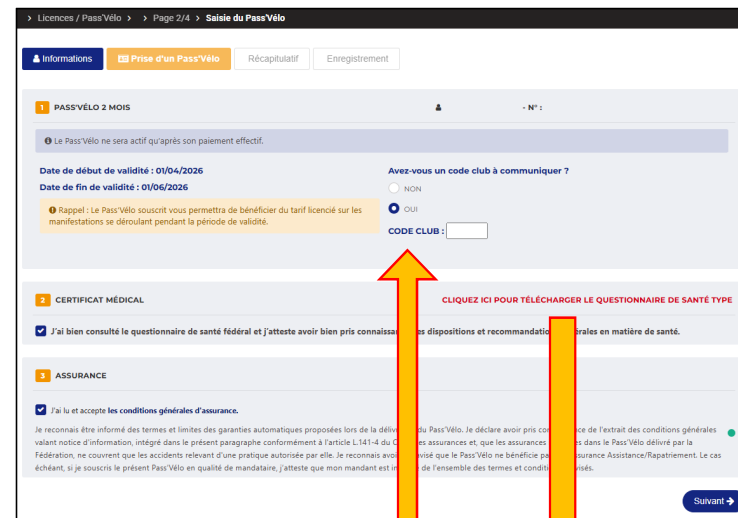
› Licences / Pass'Vélo › Page 2/4 › Saisie du Pass'Vélo

Informations | Prise d'un Pass'Vélo | Récapitulatif | Enregistrement

1 PASS'VÉLO 2 MOIS - N° :

Le Pass'Vélo ne sera actif qu'après son paiement effectif.

Date de début de validité : 01/04/2026
Date de fin de validité : 01/06/2026

Rappel : Le Pass'Vélo souscrit vous permettra de bénéficier du tarif licencié sur les manifestations se déroulant pendant la période de validité.

Avez-vous un code club à communiquer ?
NON
OUI
CODE CLUB :

2 CERTIFICAT MÉDICAL

CLIQUEZ ICI POUR TÉLÉCHARGER LE QUESTIONNAIRE DE SANTÉ TYPE

J'ai bien consulté le questionnaire de santé fédéral et j'atteste avoir bien pris connaissa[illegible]es dispositions et recommandatio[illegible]érales en matière de santé.

3 ASSURANCE

J'ai lu et accepte les conditions générales d'assurance.

Je reconnais être informé des termes et limites des garanties automatiques proposées lors de la délivr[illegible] du Pass'Vélo. Je déclare avoir pris con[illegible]ce de l'extrait des conditions générales valant notice d'information, intégré dans le présent paragraphe conformément à l'article L.141-4 du C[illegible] des assurances et, que les assurances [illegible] dans le Pass'Vélo délivré par la Fédération, ne couvrent que les accidents relevant d'une pratique autorisée par elle. Je reconnais avoi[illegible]visé que le Pass'Vélo ne bénéficie pa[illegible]ssurance Assistance/Rapatriement. Le cas échéant, si je souscris le présent Pass'Vélo en qualité de mandataire, j'atteste que mon mandant est in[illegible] de l'ensemble des termes et conditi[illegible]visés.

Suivant